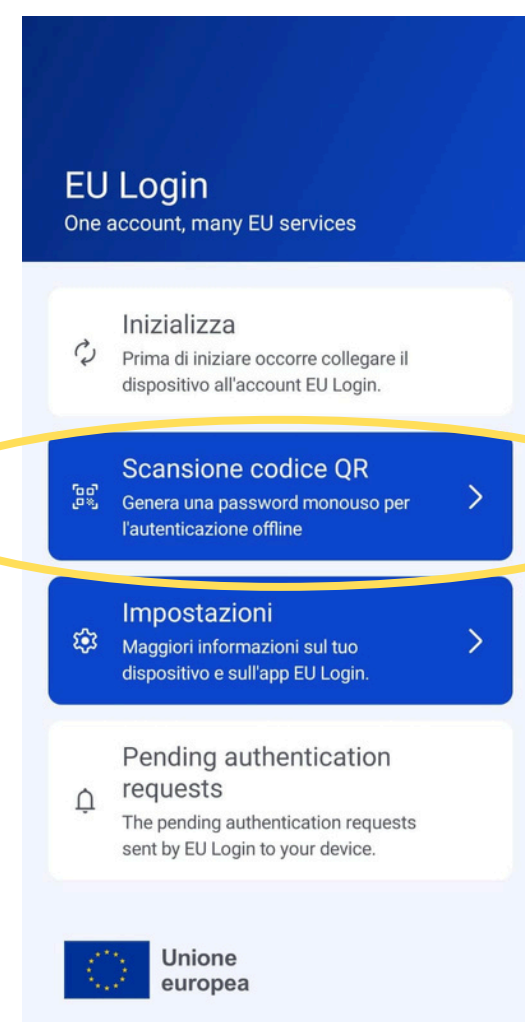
EU Login
One account, many EU services

Inizializza
Prima di iniziare occorre collegare il dispositivo all'account EU Login.

Scansione codice QR
Genera una password monouso per l'autenticazione offline

Impostazioni
Maggiori informazioni sul tuo dispositivo e sull'app EU Login.

Pending authentication requests
The pending authentication requests sent by EU Login to your device.

Unione europea